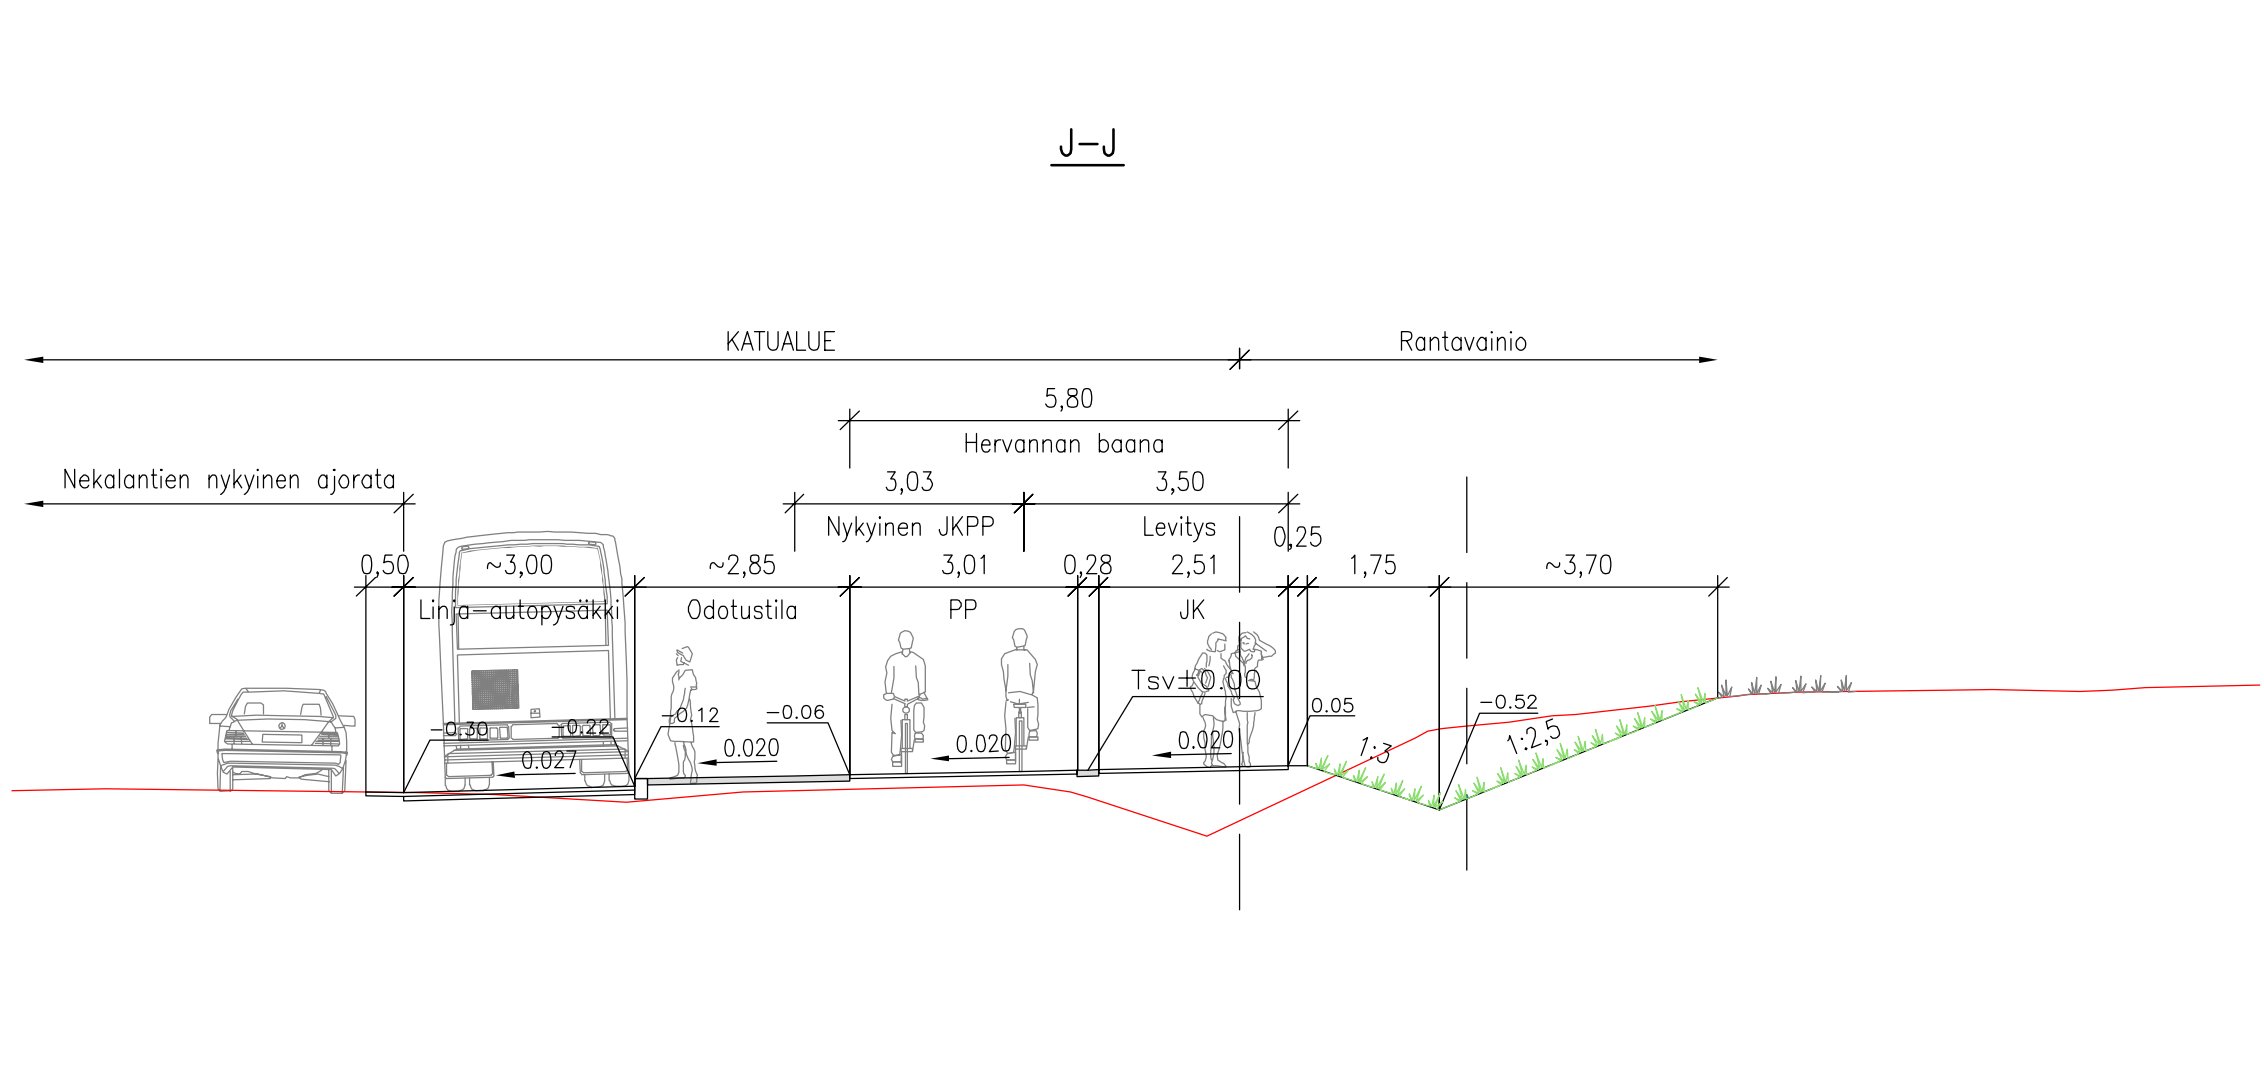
J–J

KATUALUE

Rantavainio

5,80

Hervannan baana

Nekalantien nykyinen ajorata

3,03

3,50

Nykyinen JKPP

Levitys

0,25

0,50

~3,00

~2,85

3,01

0,28

2,51

1,75

~3,70

Linja-autopysäkki

Odotustila

PP

JK

Tsv±0.00

0.05

-0.52

-0.30

-0.22

-0.12

-0.06

0.020

0.020

0.020

0.027

1:3

1:2,5